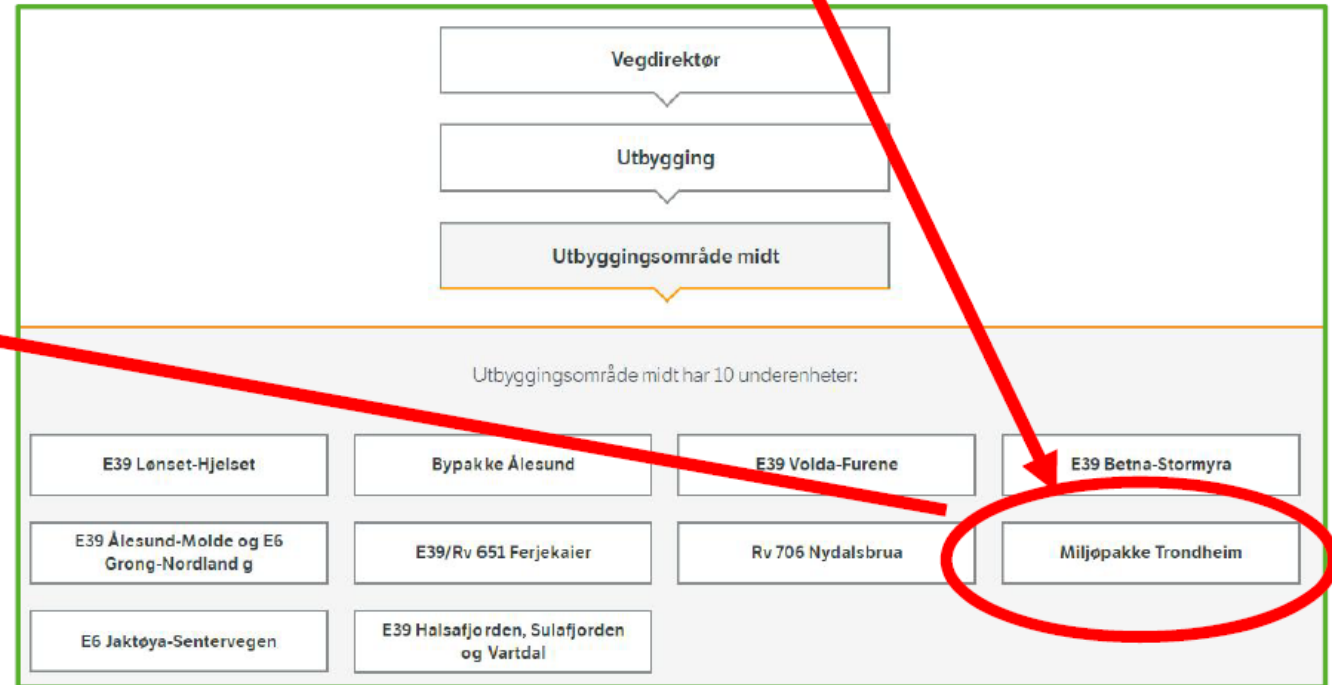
Vegdirektør

Utbygging

Utbyggingsområde midt

Utbyggingsområde midt har 10 underenheter:

E39 Lønset-Hjelset

Bypakke Ålesund

E39 Volda-Furene

E39 Betna-Stormyra

E39 Ålesund-Molde og E6 Grong-Nordland g

E39/Rv 651 Ferjekaier

Rv 706 Nydalsbrua

Miljøpakke Trondheim

E6 Jaktøya-Sentervegen

E39 Halsafjorden, Sulafjorden og Vartdal